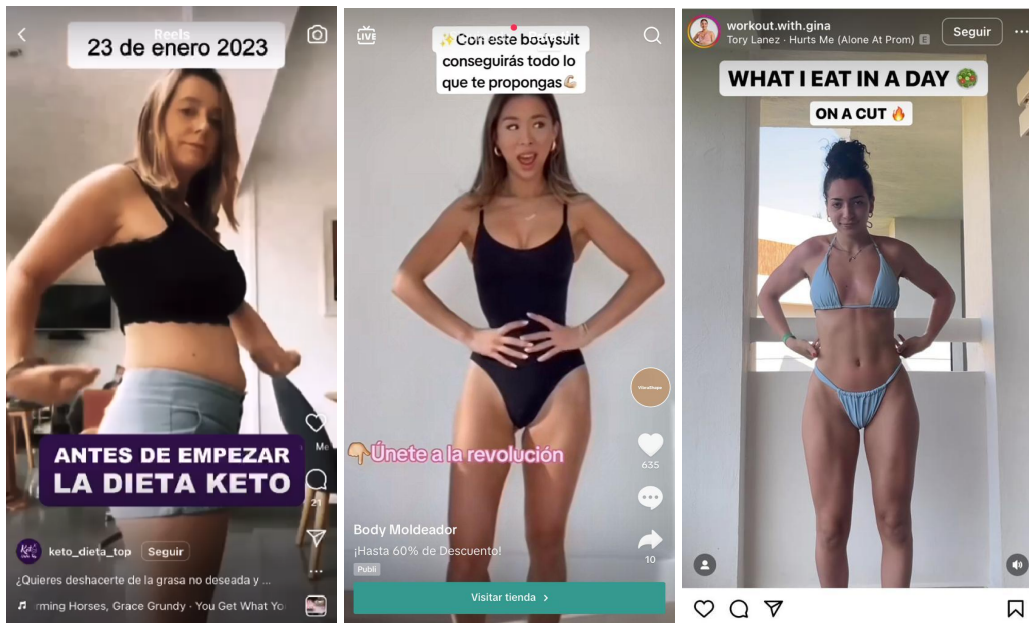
Reels

23 de enero 2023

ANTES DE EMPEZAR LA DIETA KETO

Me

21

keto_dieta_top Seguir

¿Quieres deshacerte de la grasa no deseada y ...

rming Horses, Grace Grundy · You Get What Yo

LIVE

✨Con este bodysuit conseguirás todo lo que te propongas💪🏼

👉🏼Únete a la revolución

635

10

Body Moldeador

¡Hasta 60% de Descuento!

Publi

Visitar tienda >

workout.with.gina

Tory Lanez · Hurts Me (Alone At Prom)

Seguir

WHAT I EAT IN A DAY 🥗

ON A CUT 🔥